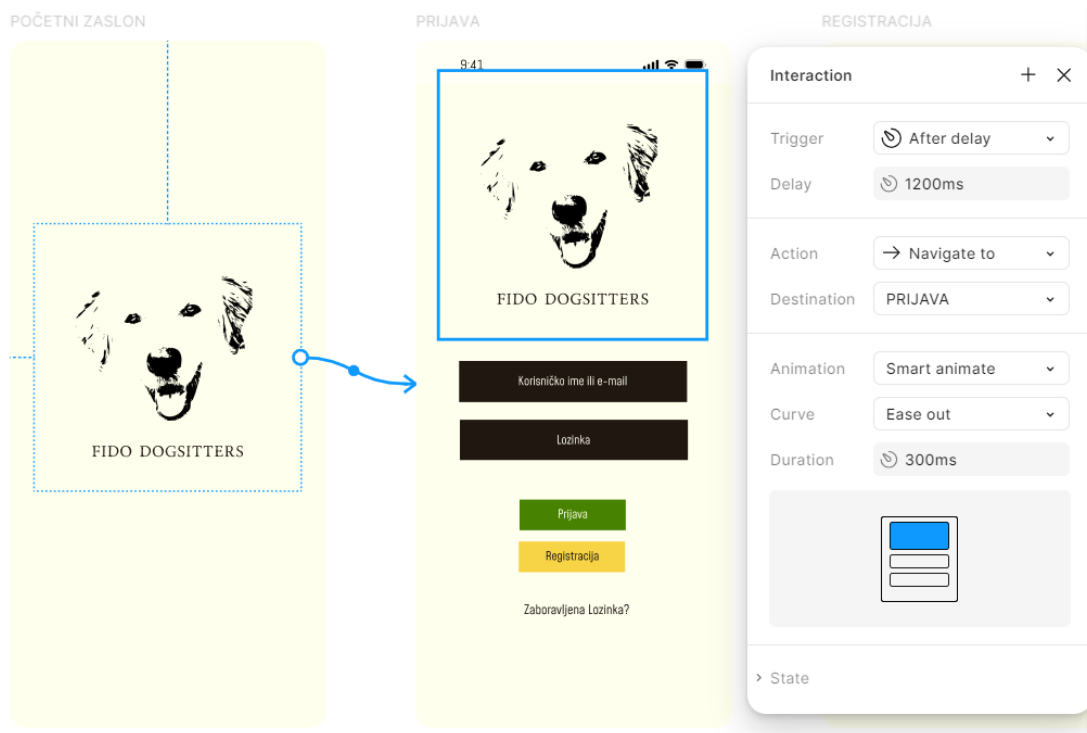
POČETNI ZASLON

FIDO DOGSITTERS

PRIJAVA

9:41

FIDO DOGSITTERS

Korisničko ime ili e-mail

Lozinka

Prijava

Registracija

Zaboravljena Lozinka?

REGISTRACIJA

Interaction

Trigger After delay

Delay 1200ms

Action Navigate to

Destination PRIJAVA

Animation Smart animate

Curve Ease out

Duration 300ms

State